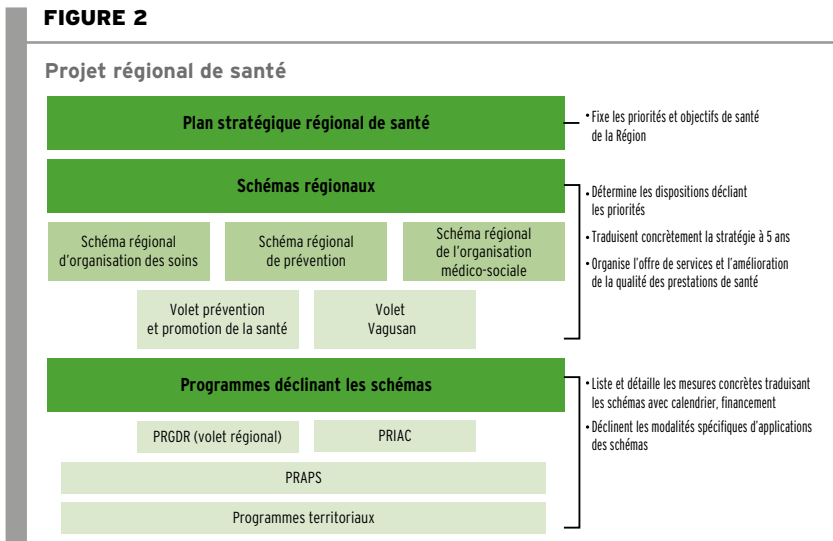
FIGURE 2

Projet régional de santé

Plan stratégique régional de santé

• Fixe les priorités et objectifs de santé de la Région

Schémas régionaux

Schéma régional d'organisation des soins

Schéma régional de prévention

Schéma régional de l'organisation médico-sociale

Volet prévention et promotion de la santé

Volet Vagusan

• Détermine les dispositions déclinant les priorités

• Traduisent concrètement la stratégie à 5 ans

• Organise l'offre de services et l'amélioration de la qualité des prestations de santé

Programmes déclinant les schémas

PRGDR (volet régional)

PRIAC

PRAPS

Programmes territoriaux

• Liste et détaille les mesures concrètes traduisant les schémas avec calendrier, financement

• Déclinent les modalités spécifiques d'applications des schémas